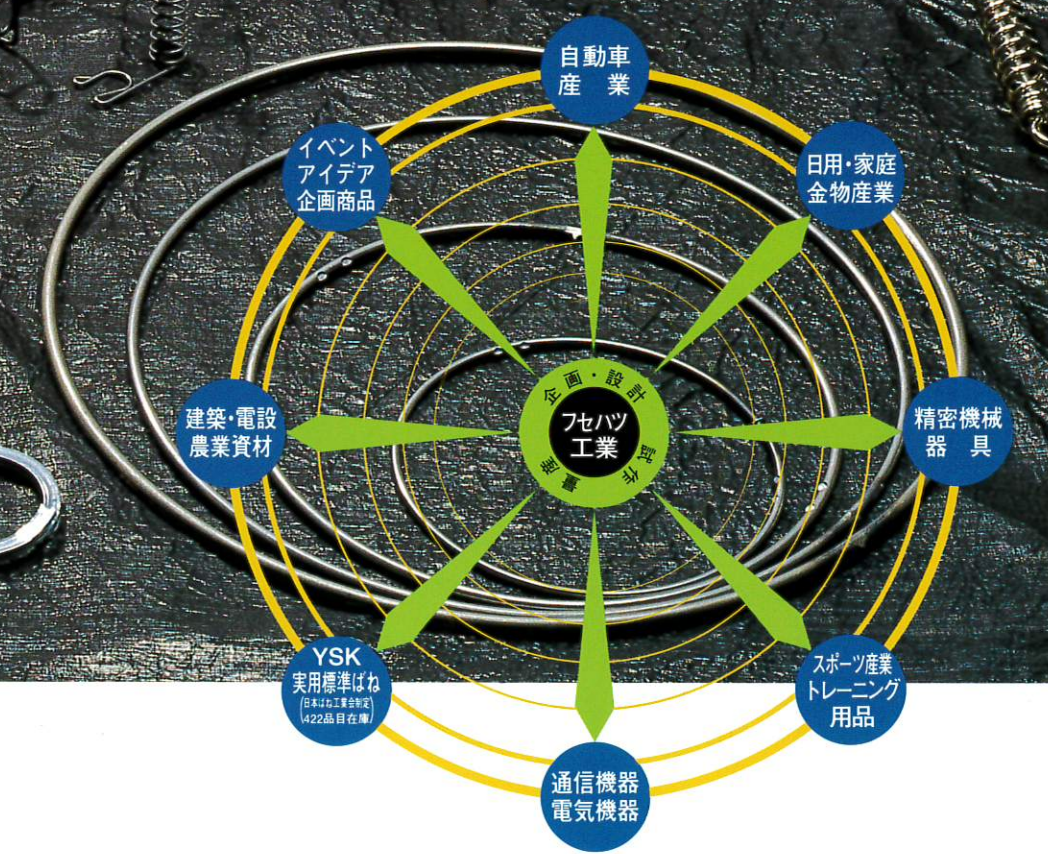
自動車
産　業

日用・家庭
金物産業

精密機械
器　具

スポーツ産業
トレーニング
用品

通信機器
電気機器

YSK
実用標準ばね
(日本ばね工業会制定
422品目在庫)

建築・電設
農業資材

イベント
アイデア
企画商品

企画・設計
フセハツ
工業
試作
量産